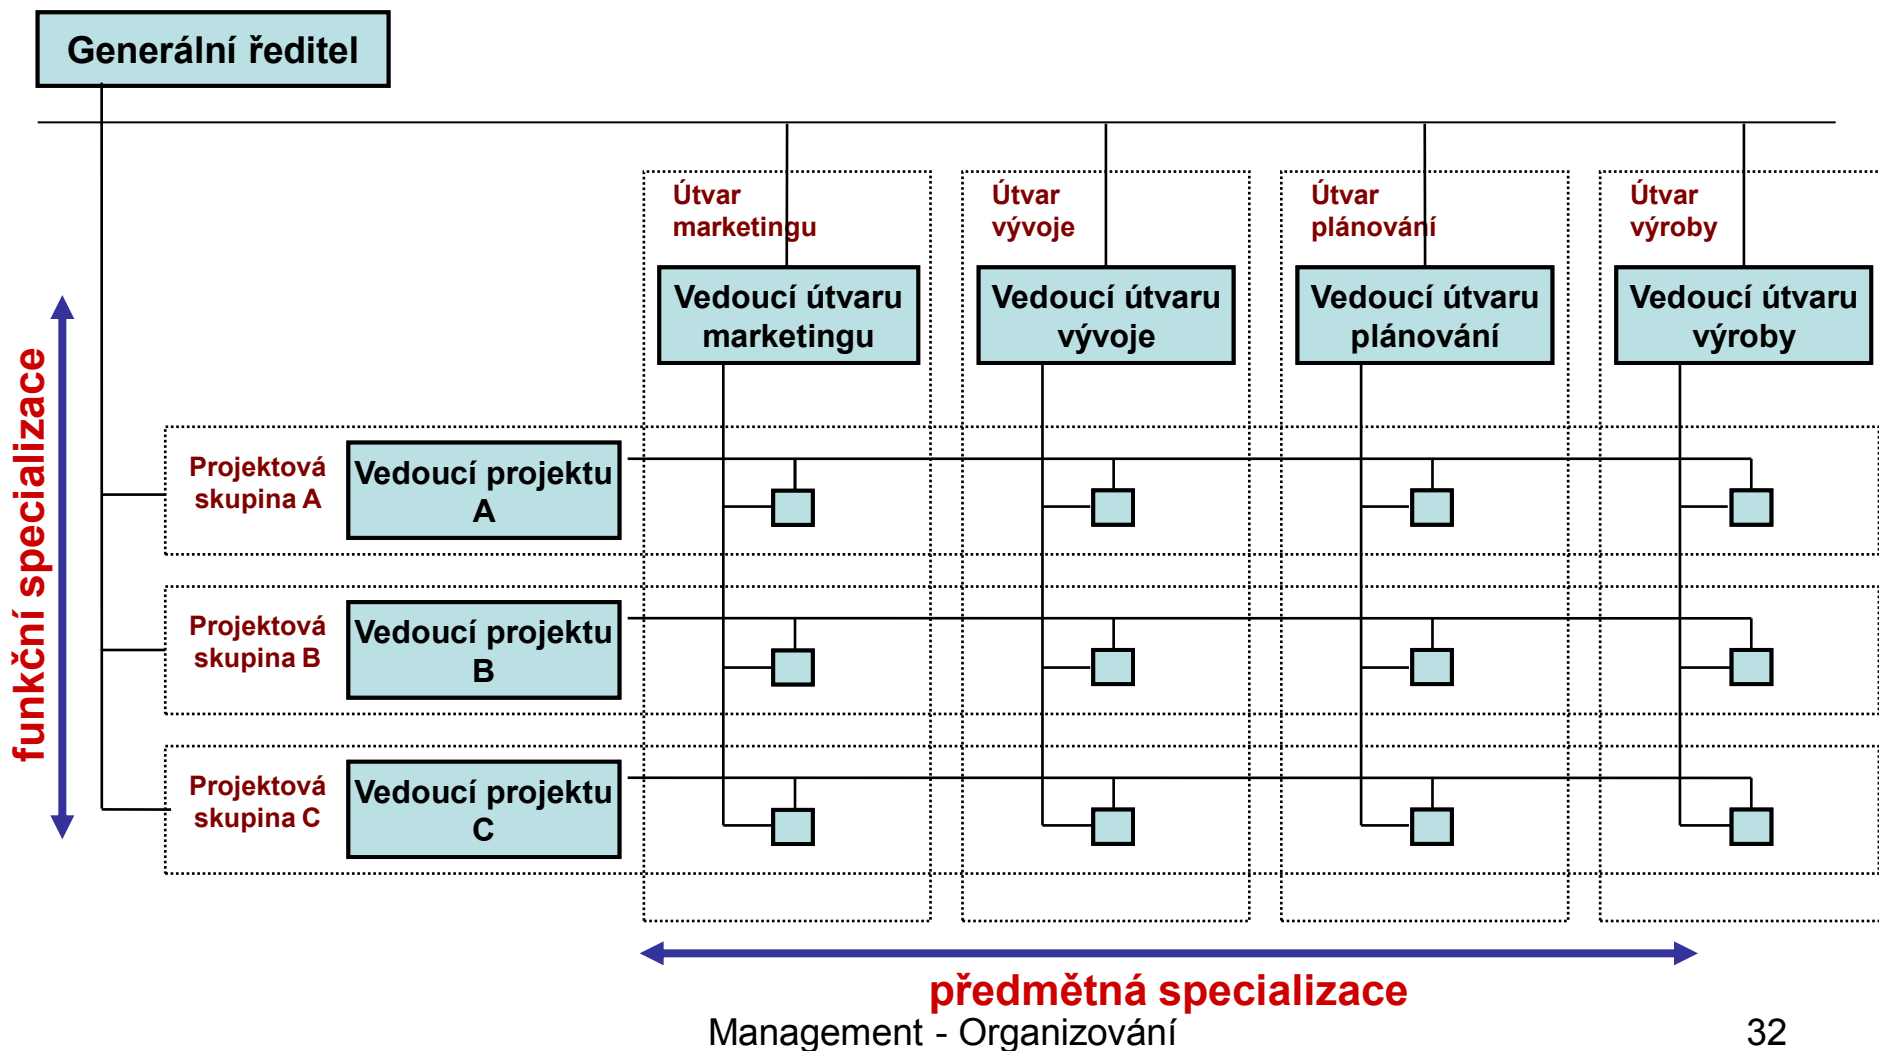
Generální ředitel

Útvar marketingu

Útvar vývoje

Útvar plánování

Útvar výroby

Vedoucí útvaru marketingu

Vedoucí útvaru vývoje

Vedoucí útvaru plánování

Vedoucí útvaru výroby

funkční specializace

Projektová skupina A

Vedoucí projektu A

Projektová skupina B

Vedoucí projektu B

Projektová skupina C

Vedoucí projektu C

předmětná specializace

Management - Organizování

32